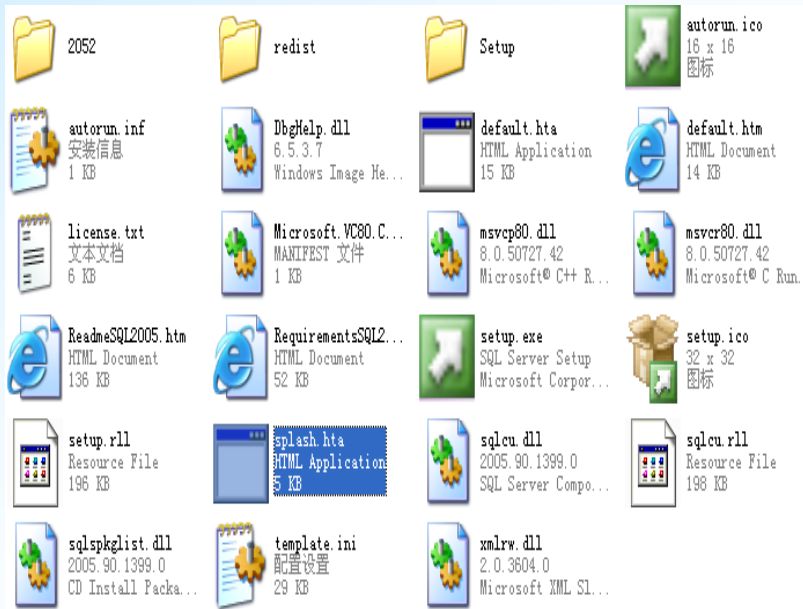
2052

redist

Setup

autorun.ico
16 x 16
图标

autorun.inf
安装信息
1 KB

DbgHelp.dll
6.5.3.7
Windows Image He...

default.hta
HTML Application
15 KB

default.htm
HTML Document
14 KB

license.txt
文本文档
6 KB

Microsoft.VC80.C...
MANIFEST 文件
1 KB

msvcp80.dll
8.0.50727.42
Microsoft® C++ R...

msvcr80.dll
8.0.50727.42
Microsoft® C Run...

ReadmeSQL2005.htm
HTML Document
136 KB

RequirementsSQL2...
HTML Document
52 KB

setup.exe
SQL Server Setup
Microsoft Corpor...

setup.ico
32 x 32
图标

setup.rll
Resource File
196 KB

splash.hta
HTML Application
5 KB

sqlcu.dll
2005.90.1399.0
SQL Server Compo...

sqlcu.rll
Resource File
198 KB

sqlspkglist.dll
2005.90.1399.0
CD Install Packa...

template.ini
配置设置
29 KB

xmlrw.dll
2.0.3604.0
Microsoft XML Sl...